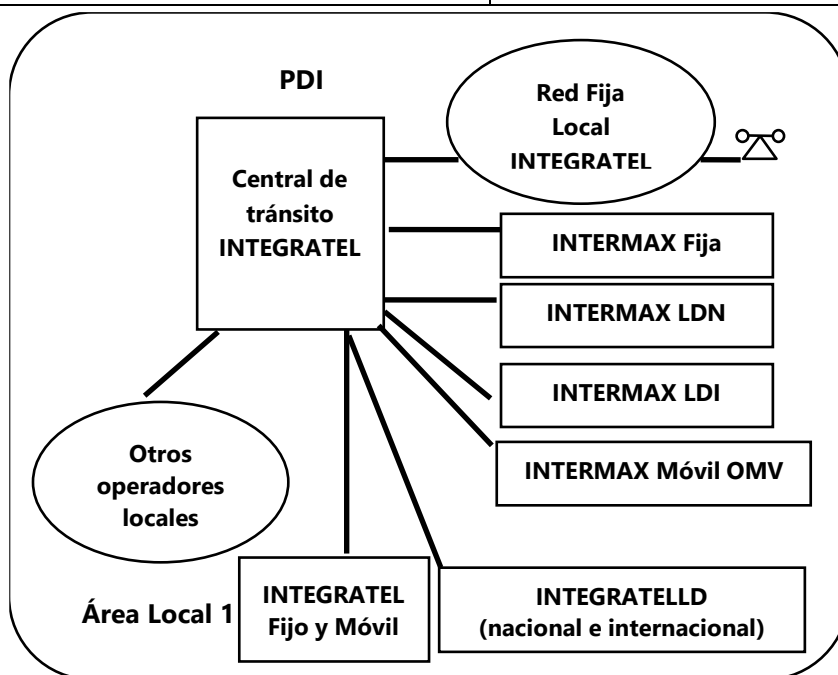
PDI

Red Fija Local INTEGRATEL

Central de tránsito INTEGRATEL

INTERMAX Fija

INTERMAX LDN

INTERMAX LDI

INTERMAX Móvil OMV

Otros operadores locales

Área Local 1

INTEGRATEL Fijo y Móvil

INTEGRATELLD (nacional e internacional)